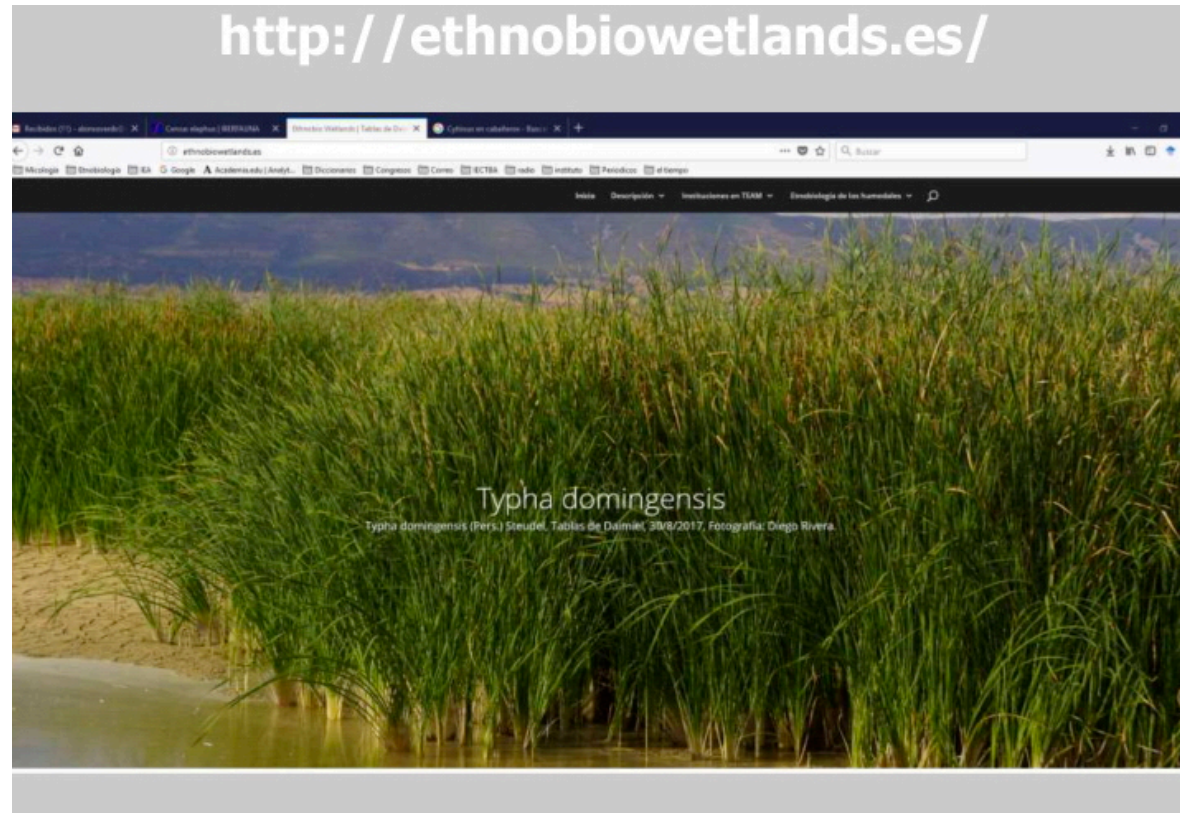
http://ethnobiowetlands.es/

Recibidos (11) - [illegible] × Cervus elaphus | IBERFAUNA × Ethnobio Wetlands | Tablas de D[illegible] × Cytisus en caballeros - Busc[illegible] × +

ethnobiowetlands.es

Buscar

Micologia Etnobiologia RA Google Academia.edu | Analyt... Diccionarios Congresos Correo IECTBA radio instituto Periodicos el tiempo

Inicio Descripción Instituciones en TEAM Etnobiología de los humedales

Typha domingensis

Typha domingensis (Pers.) Steudel. Tablas de Daimiel, 30/8/2017, Fotografía: Diego Rivera.